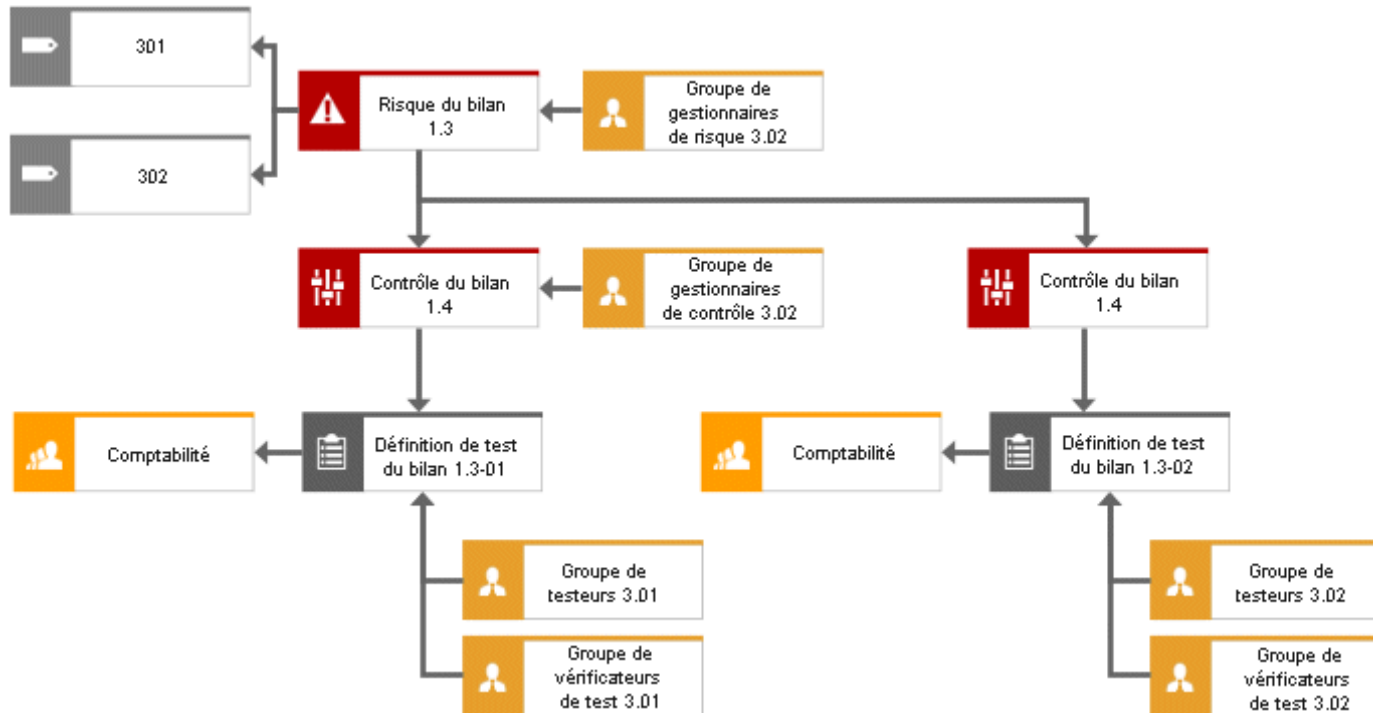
301

302

Risque du bilan 1.3

Groupe de gestionnaires de risque 3.02

Contrôle du bilan 1.4

Groupe de gestionnaires de contrôle 3.02

Contrôle du bilan 1.4

Comptabilité

Définition de test du bilan 1.3-01

Comptabilité

Définition de test du bilan 1.3-02

Groupe de testeurs 3.01

Groupe de vérificateurs de test 3.01

Groupe de testeurs 3.02

Groupe de vérificateurs de test 3.02